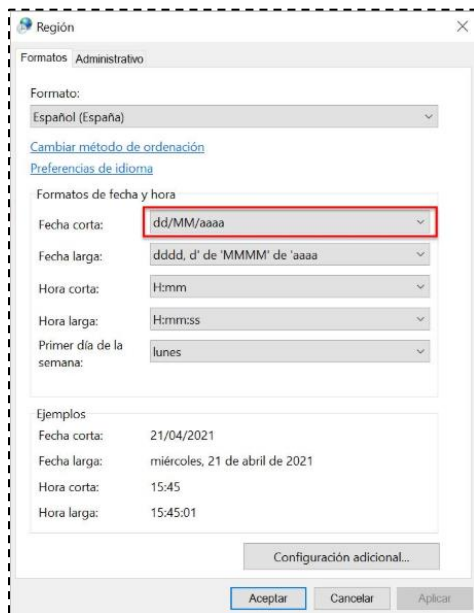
Región

Formatos Administrativo

Formato:

Español (España)

Cambiar método de ordenación

Preferencias de idioma

Formatos de fecha y hora

Fecha corta: dd/MM/aaaa

Fecha larga: dddd, d' de 'MMMM' de 'aaaa

Hora corta: H:mm

Hora larga: H:mm:ss

Primer día de la semana: lunes

Ejemplos

Fecha corta: 21/04/2021

Fecha larga: miércoles, 21 de abril de 2021

Hora corta: 15:45

Hora larga: 15:45:01

Configuración adicional...

Aceptar Cancelar Aplicar